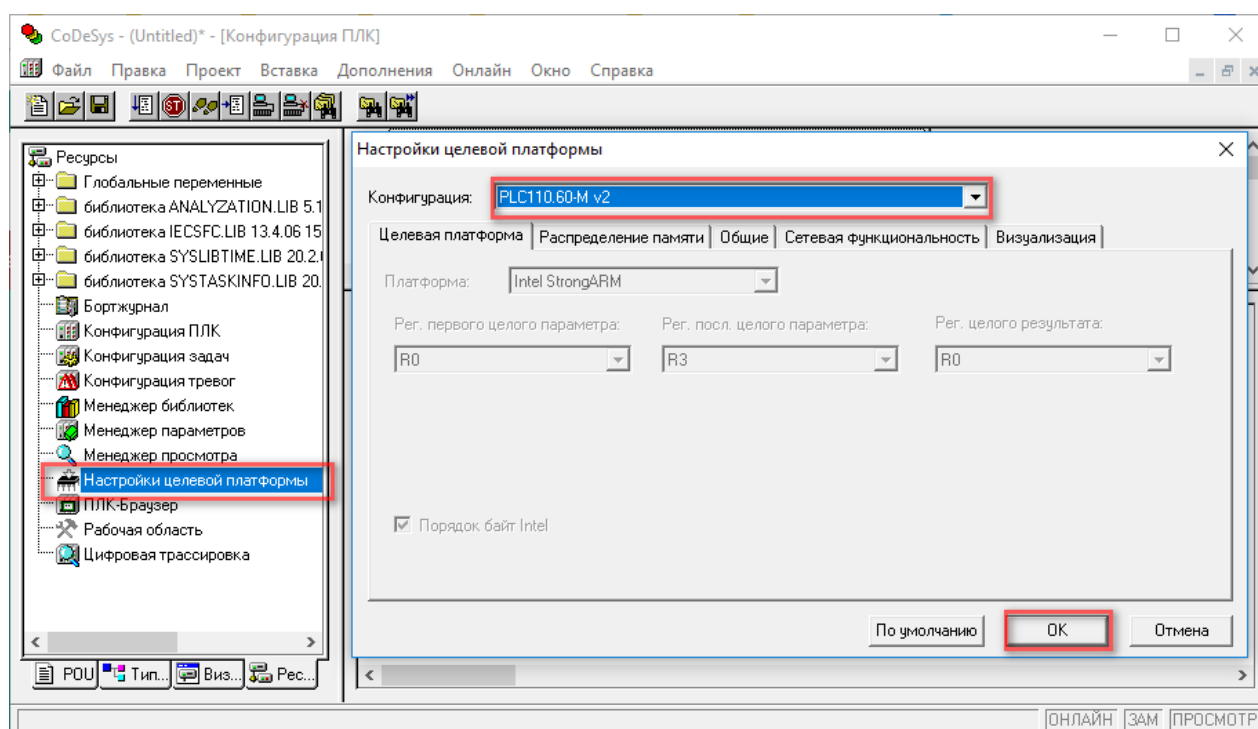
CoDeSys - (Untitled)* - [Конфигурация ПЛК]

Файл Правка Проект Вставка Дополнения Онлайн Окно Справка

Ресурсы
Глобальные переменные
библиотека ANALYZATION.LIB 5.1
библиотека IECSFC.LIB 13.4.06 15
библиотека SYSLIBTIME.LIB 20.2.
библиотека SYSTASKINFO.LIB 20.
Бортжурнал
Конфигурация ПЛК
Конфигурация задач
Конфигурация тревог
Менеджер библиотек
Менеджер параметров
Менеджер просмотра
Настройки целевой платформы
ПЛК-Браузер
Рабочая область
Цифровая трассировка

POU | Тип... | Виз... | Рес...

Настройки целевой платформы

Конфигурация: PLC110.60-M v2

Целевая платформа | Распределение памяти | Общие | Сетевая функциональность | Визуализация

Платформа: Intel StrongARM

Рег. первого целого параметра: R0
Рег. посл. целого параметра: R3
Рег. целого результата: R0

Порядок байт Intel

По умолчанию | OK | Отмена

ОНЛАЙН ЗАМ ПРОСМОТР